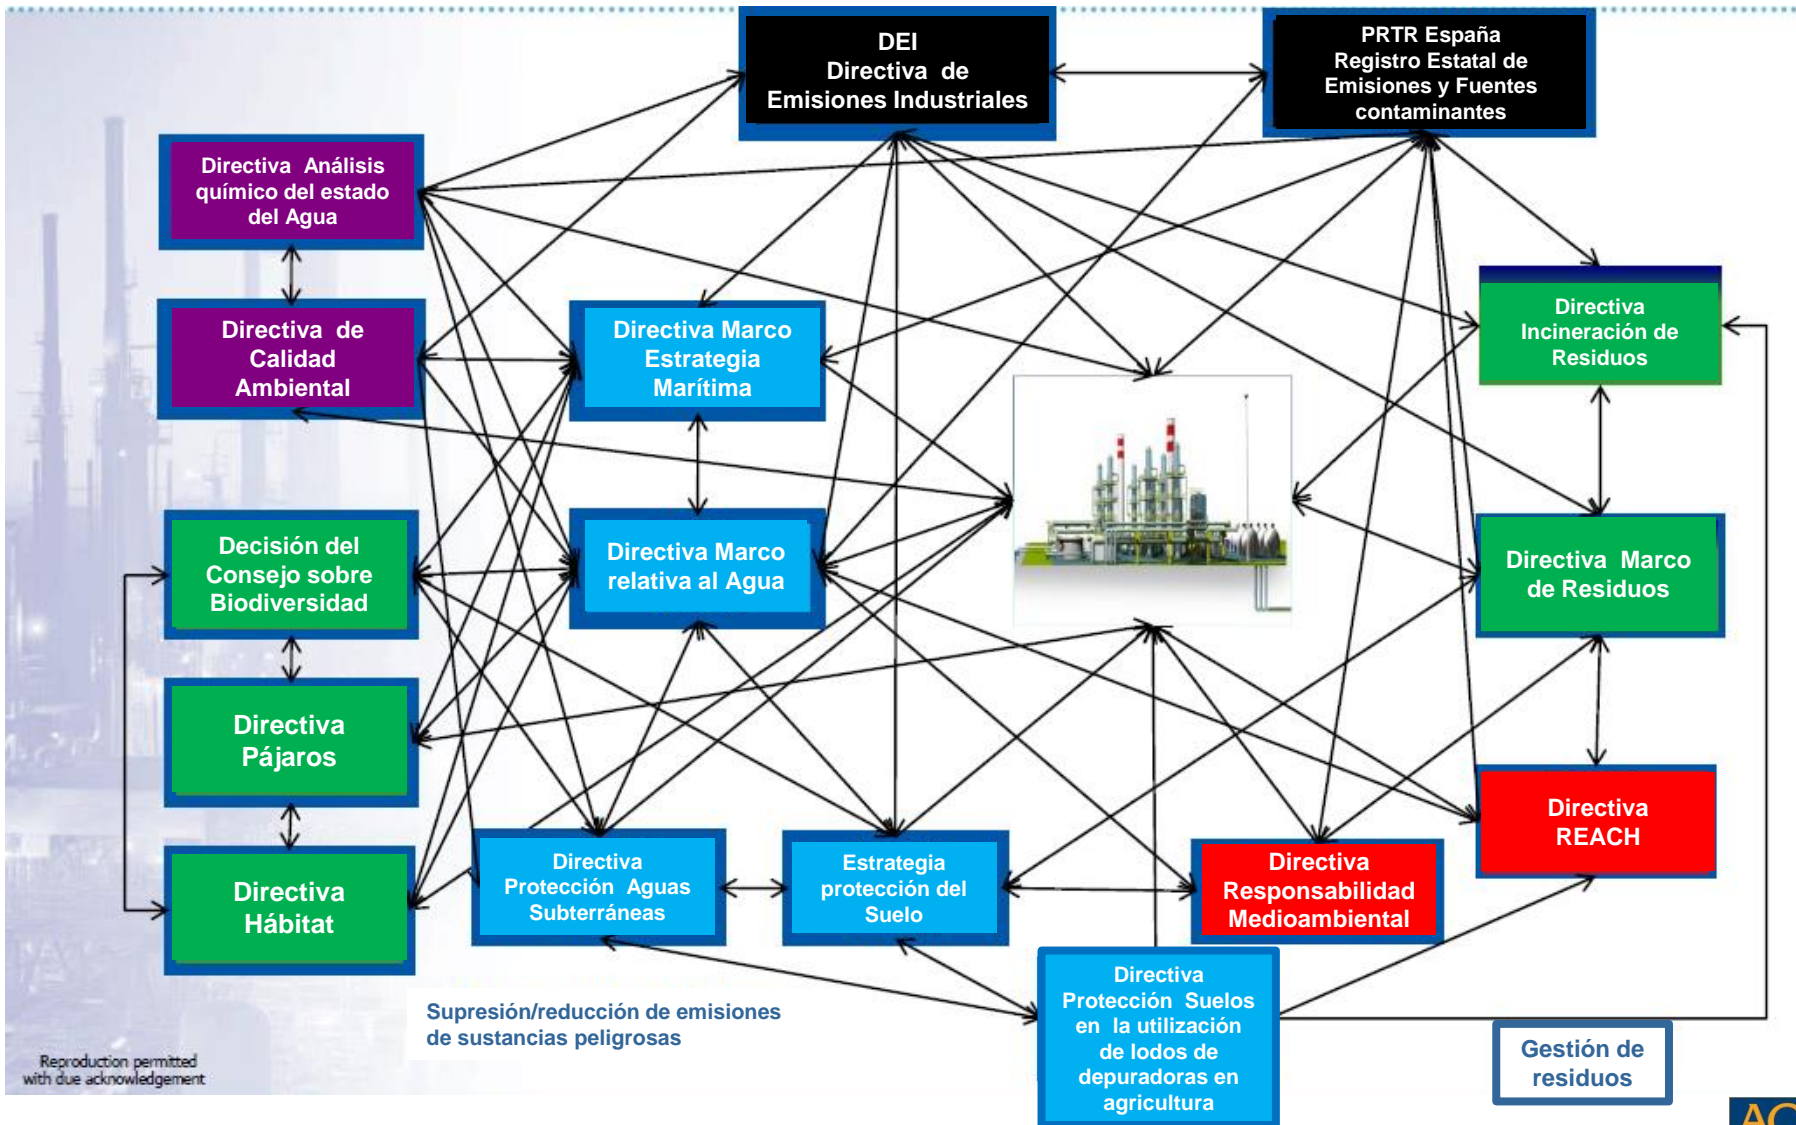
DEI
Directiva de
Emisiones Industriales

PRTR España
Registro Estatal de
Emisiones y Fuentes
contaminantes

Directiva Análisis químico del estado del Agua

Directiva de Calidad Ambiental

Directiva Marco Estrategia Marítima

Directiva Incineración de Residuos

Directiva Marco relativa al Agua

Decisión del Consejo sobre Biodiversidad

Directiva Marco de Residuos

Directiva Pájaros

Directiva REACH

Directiva Hábitat

Directiva Protección Aguas Subterráneas

Estrategia protección del Suelo

Directiva Responsabilidad Medioambiental

Directiva Protección Suelos en la utilización de lodos de depuradoras en agricultura

Supresión/reducción de emisiones de sustancias peligrosas

Gestión de residuos

Reproduction permitted with due acknowledgement

AC